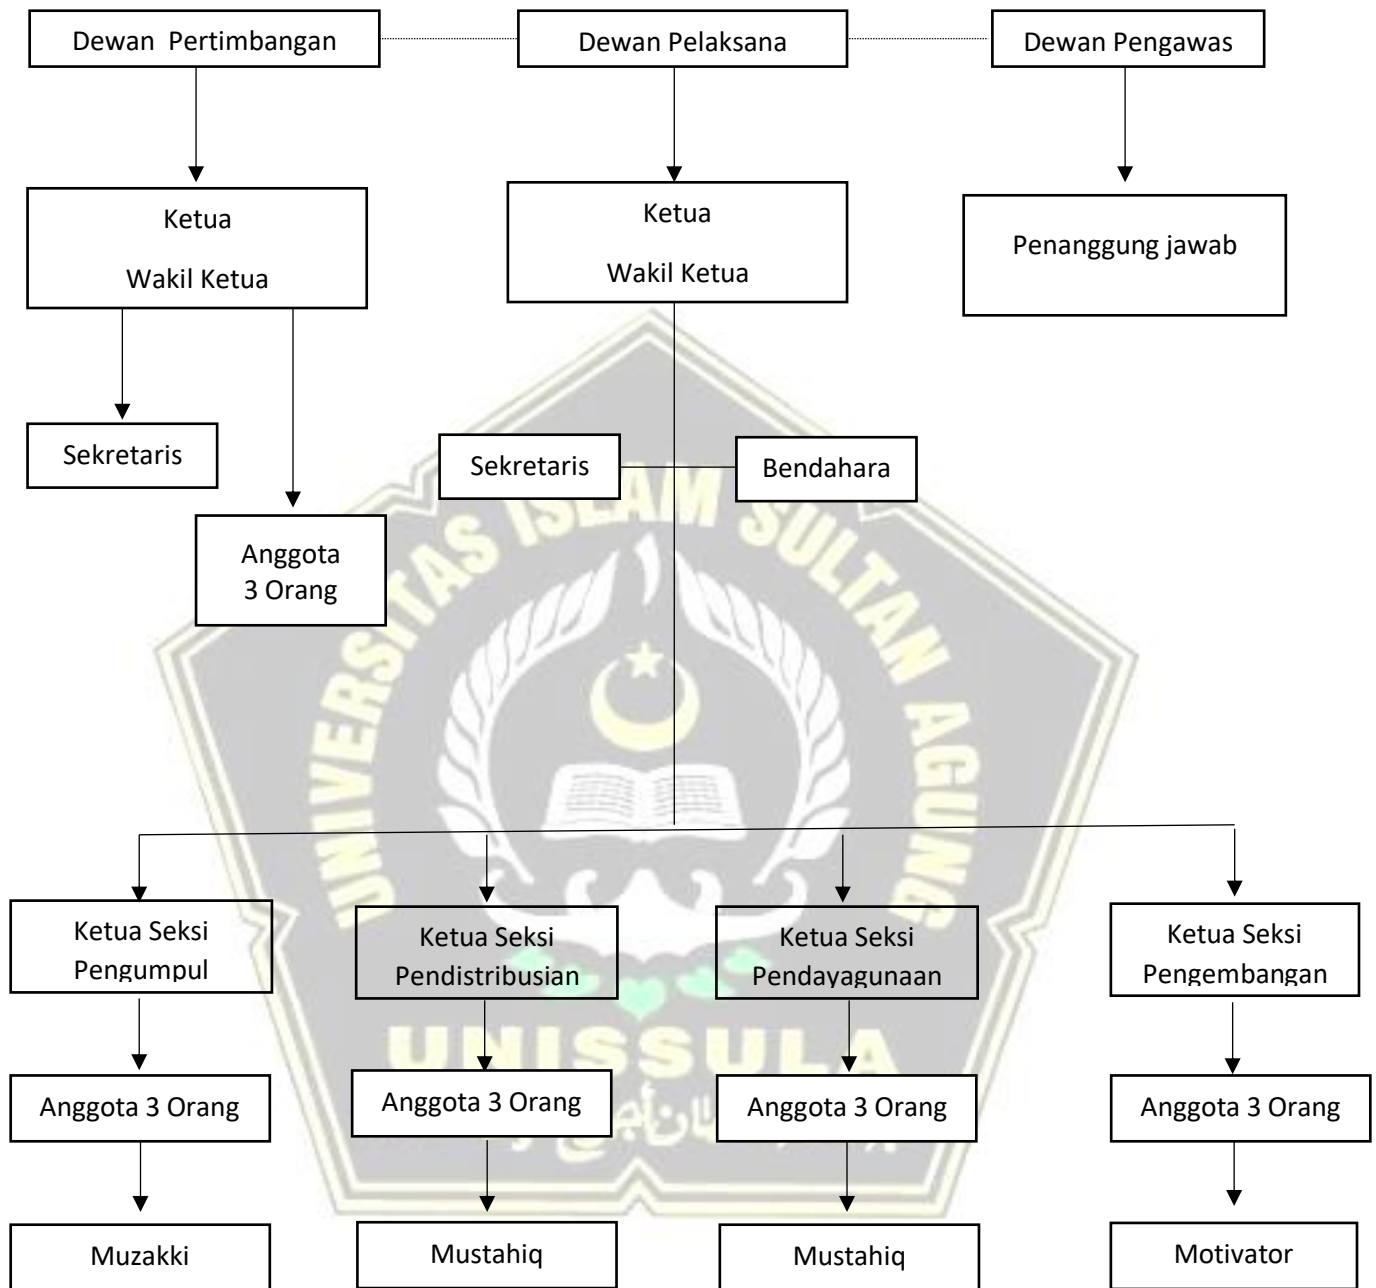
Dewan Pertimbangan

Dewan Pelaksana

Dewan Pengawas

Ketua

Wakil Ketua

Ketua

Wakil Ketua

Penanggung jawab

Sekretaris

Anggota 3 Orang

Sekretaris

Bendahara

UNIVERSITAS ISLAM SULTAN AGUNG

UNISSULA

Ketua Seksi Pengumpul

Anggota 3 Orang

Muzakki

Ketua Seksi Pendistribusian

Anggota 3 Orang

Mustahiq

Ketua Seksi Pendayagunaan

Anggota 3 Orang

Mustahiq

Ketua Seksi Pengembangan

Anggota 3 Orang

Motivator